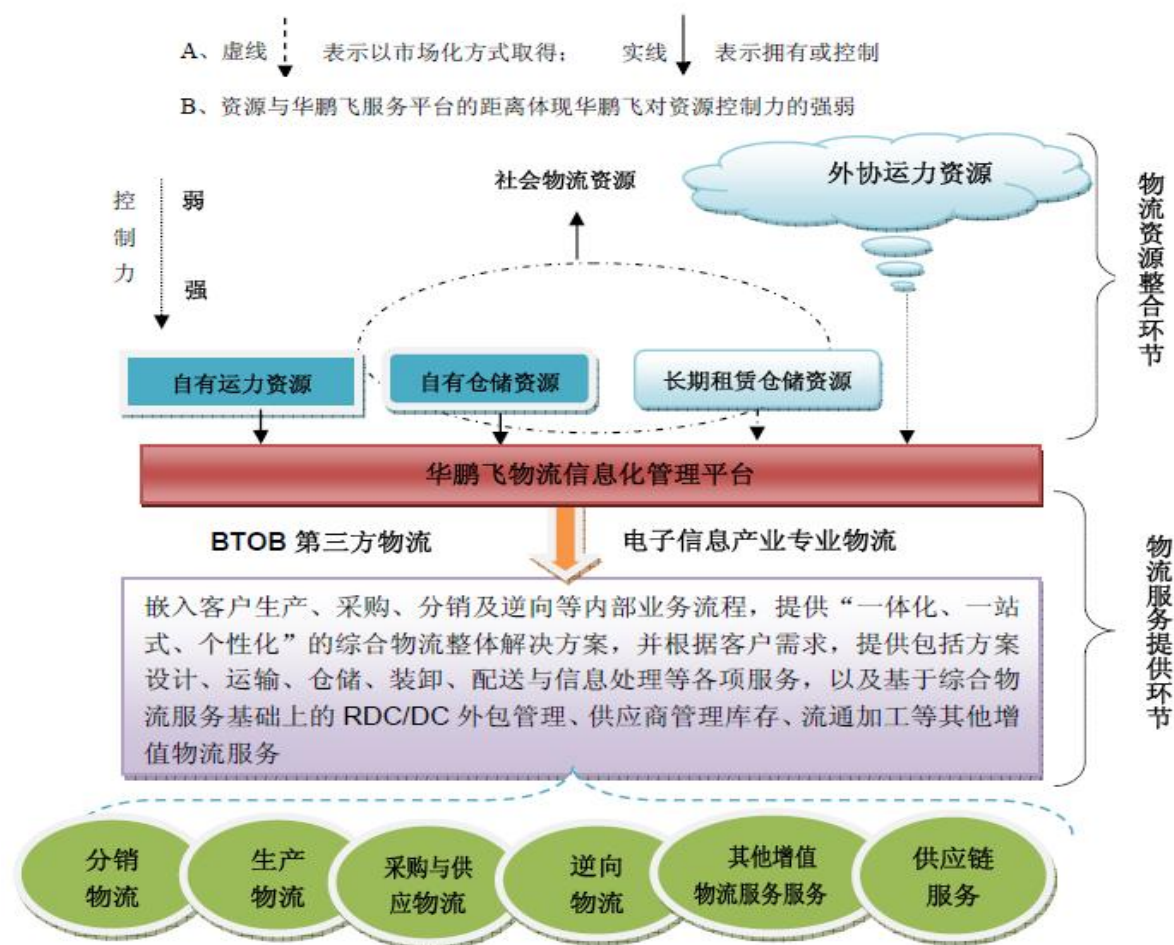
A、虚线 表示以市场化方式取得； 实线 表示拥有或控制

B、资源与华鹏飞服务平台的距离体现华鹏飞对资源控制力的强弱

控制力

弱

强

社会物流资源

外协运力资源

物流资源整合环节

自有运力资源

自有仓储资源

长期租赁仓储资源

华鹏飞物流信息化管理平台

BTOB 第三方物流

电子信息产业专业物流

嵌入客户生产、采购、分销及逆向等内部业务流程，提供“一体化、一站式、个性化”的综合物流整体解决方案，并根据客户需求，提供包括方案设计、运输、仓储、装卸、配送与信息处理等各项服务，以及基于综合物流服务基础上的 RDC/DC 外包管理、供应商管理库存、流通加工等其他增值物流服务

物流服务提供环节

分销物流

生产物流

采购与供应物流

逆向物流

其他增值物流服务服务

供应链服务